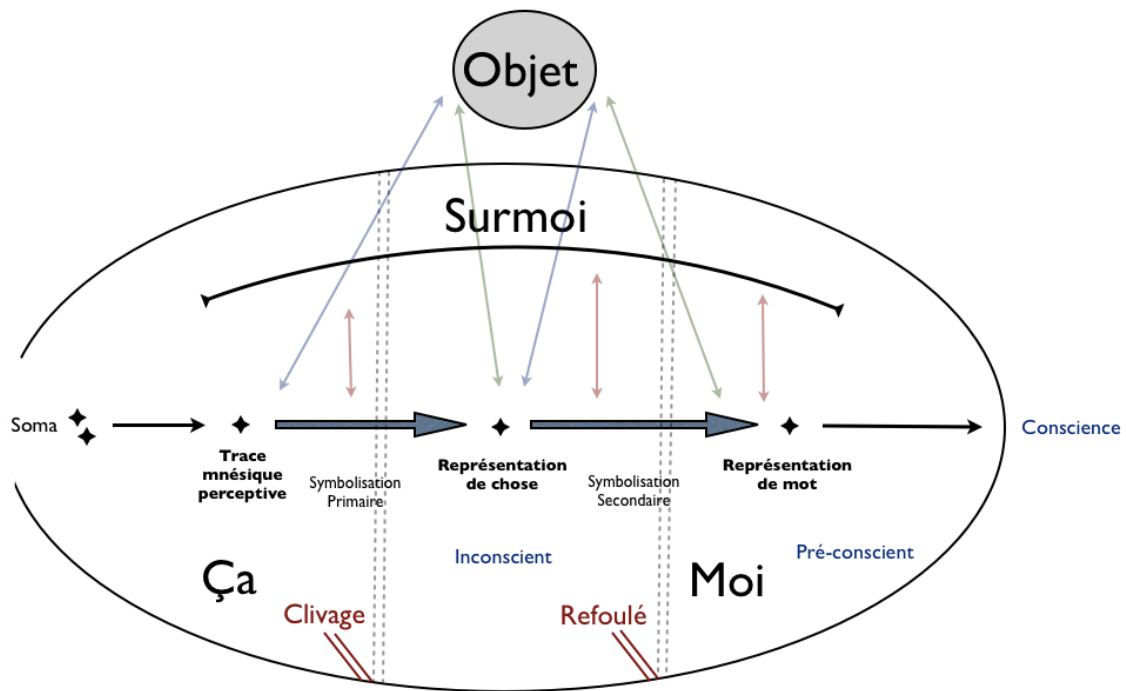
Objet

Surmoi

Soma

Trace mnésique perceptive

Symbolisation Primaire

Représentation de chose

Symbolisation Secondaire

Représentation de mot

Conscience

Inconscient

Pré-conscient

Ça

Moi

Clivage

Refoulé